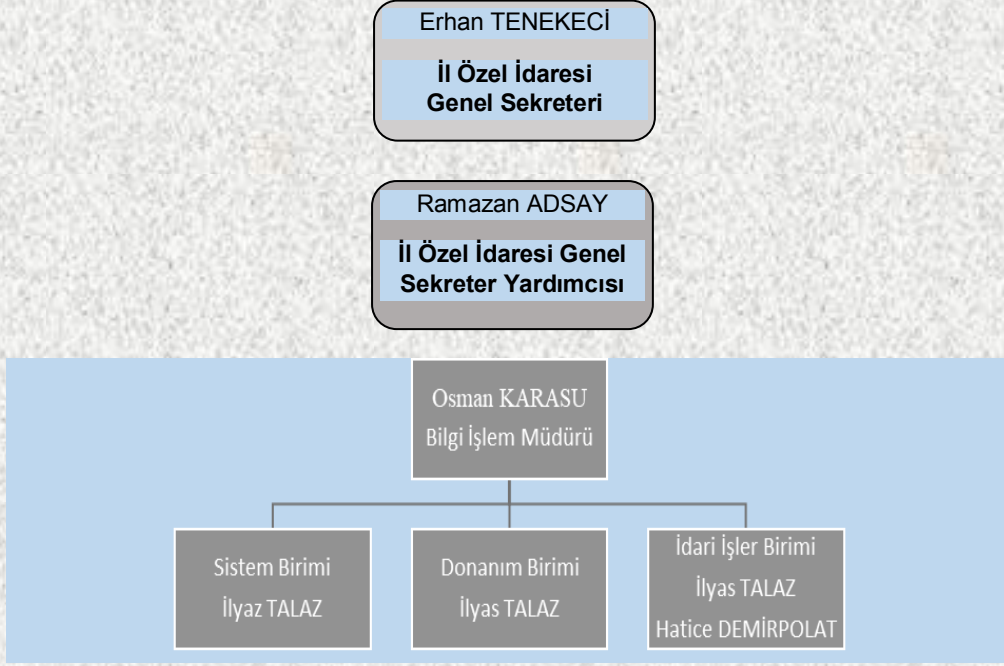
Erhan TENEKECİ

İl Özel İdaresi Genel Sekreteri

Ramazan ADSAY

İl Özel İdaresi Genel Sekreter Yardımcısı

Osman KARASU
Bilgi İşlem Müdürü

Sistem Birimi
İlyaz TALAZ

Donanım Birimi
İlyas TALAZ

İdari İşler Birimi
İlyas TALAZ
Hatice DEMİRPOLAT